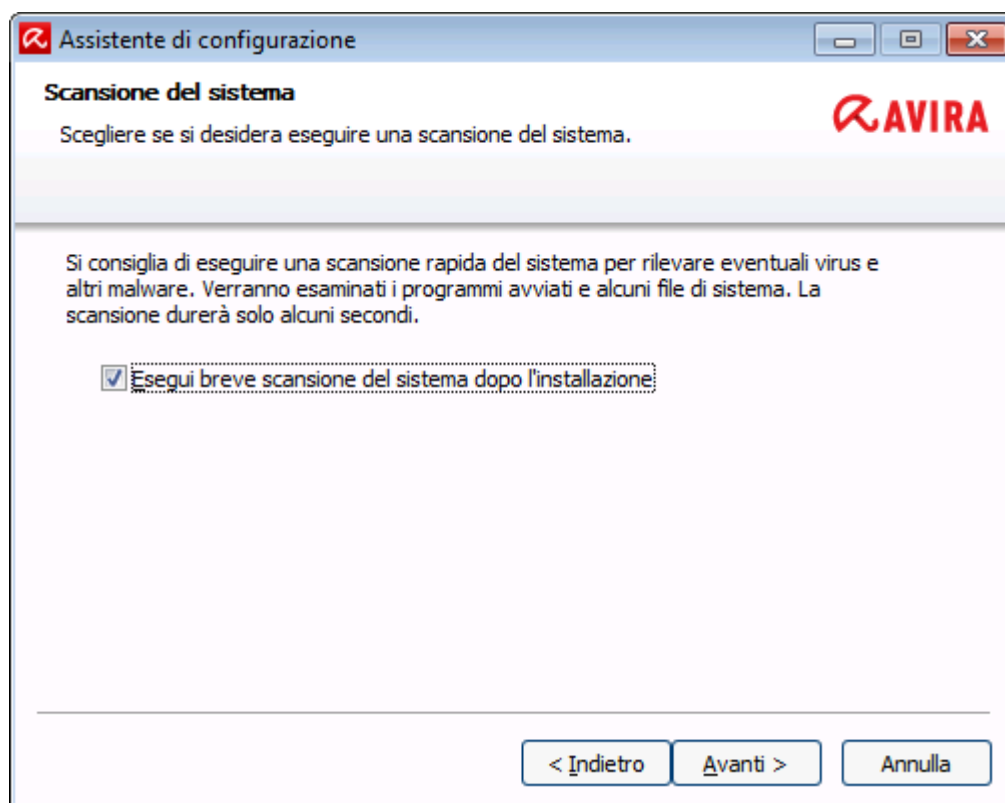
Assistente di configurazione

Scansione del sistema

Scegliere se si desidera eseguire una scansione del sistema.

AVIRA

Si consiglia di eseguire una scansione rapida del sistema per rilevare eventuali virus e altri malware. Verranno esaminati i programmi avviati e alcuni file di sistema. La scansione durerà solo alcuni secondi.

Esegui breve scansione del sistema dopo l'installazione

< Indietro | Avanti > | Annulla